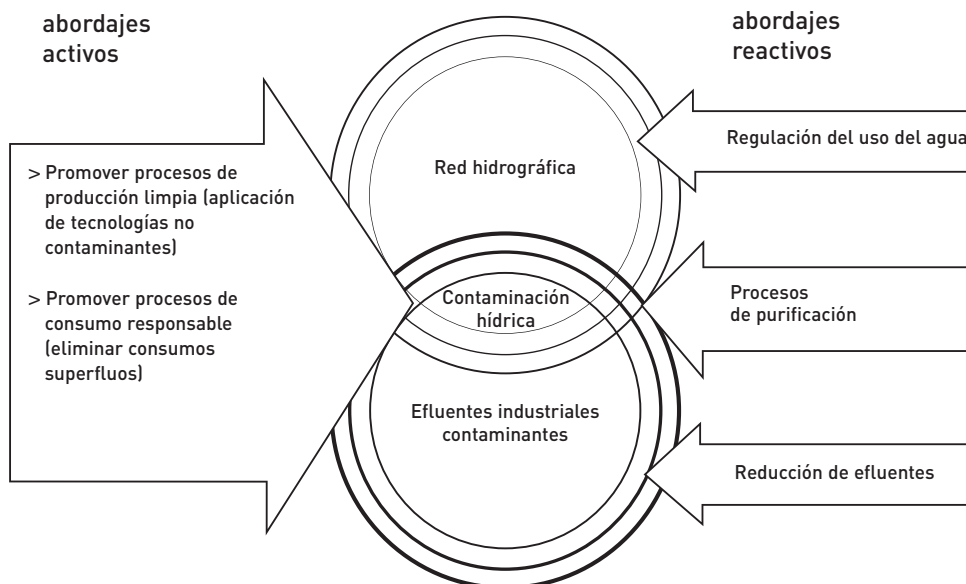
abordajes activos

abordajes reactivos

> Promover procesos de producción limpia (aplicación de tecnologías no contaminantes)

> Promover procesos de consumo responsable (eliminar consumos superfluos)

Red hidrográfica

Contaminación hídrica

Efluentes industriales contaminantes

Regulación del uso del agua

Procesos de purificación

Reducción de efluentes